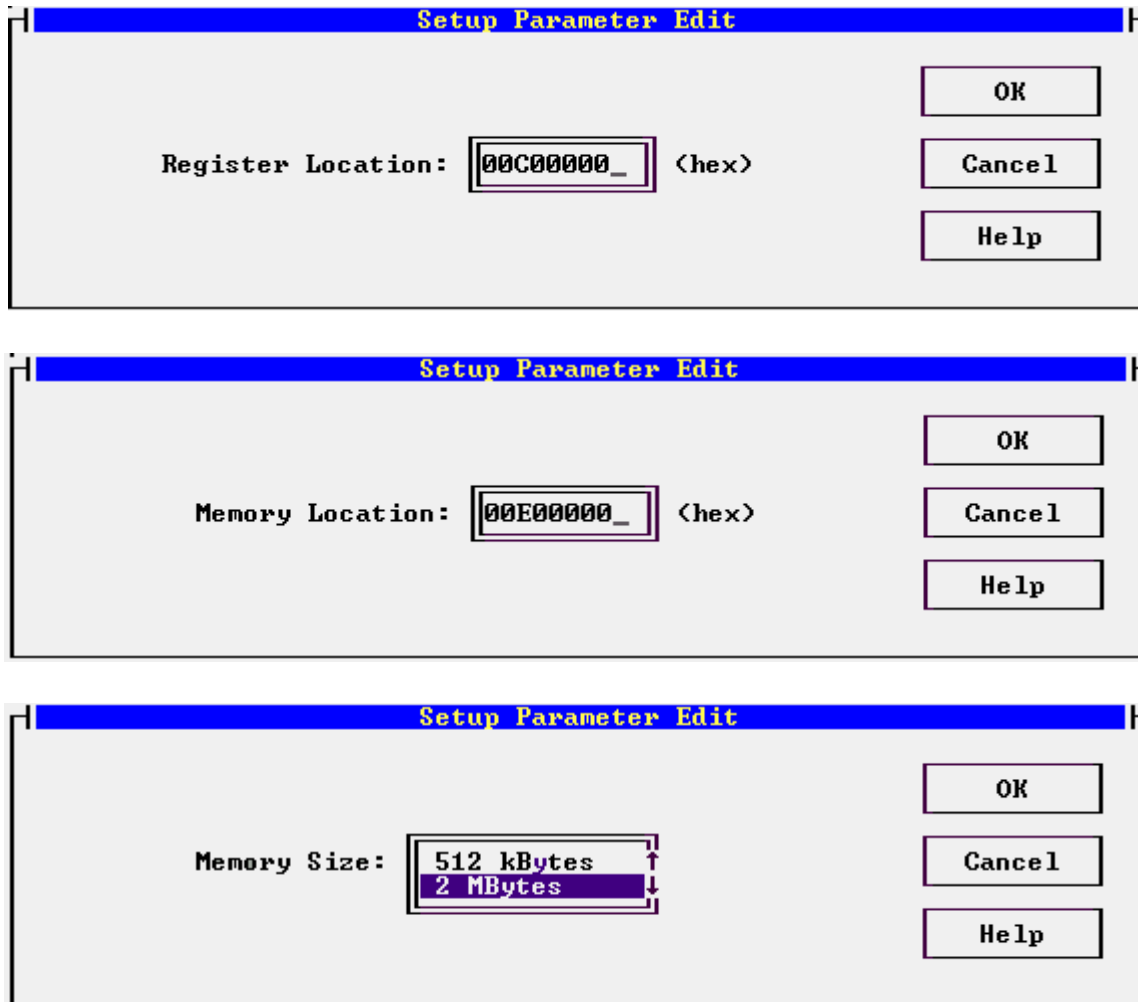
Setup Parameter Edit

Register Location: 00C00000_ (hex)

OK

Cancel

Help

Setup Parameter Edit

Memory Location: 00E00000_ (hex)

OK

Cancel

Help

Setup Parameter Edit

Memory Size: 512 kBytes
2 MBytes

OK

Cancel

Help